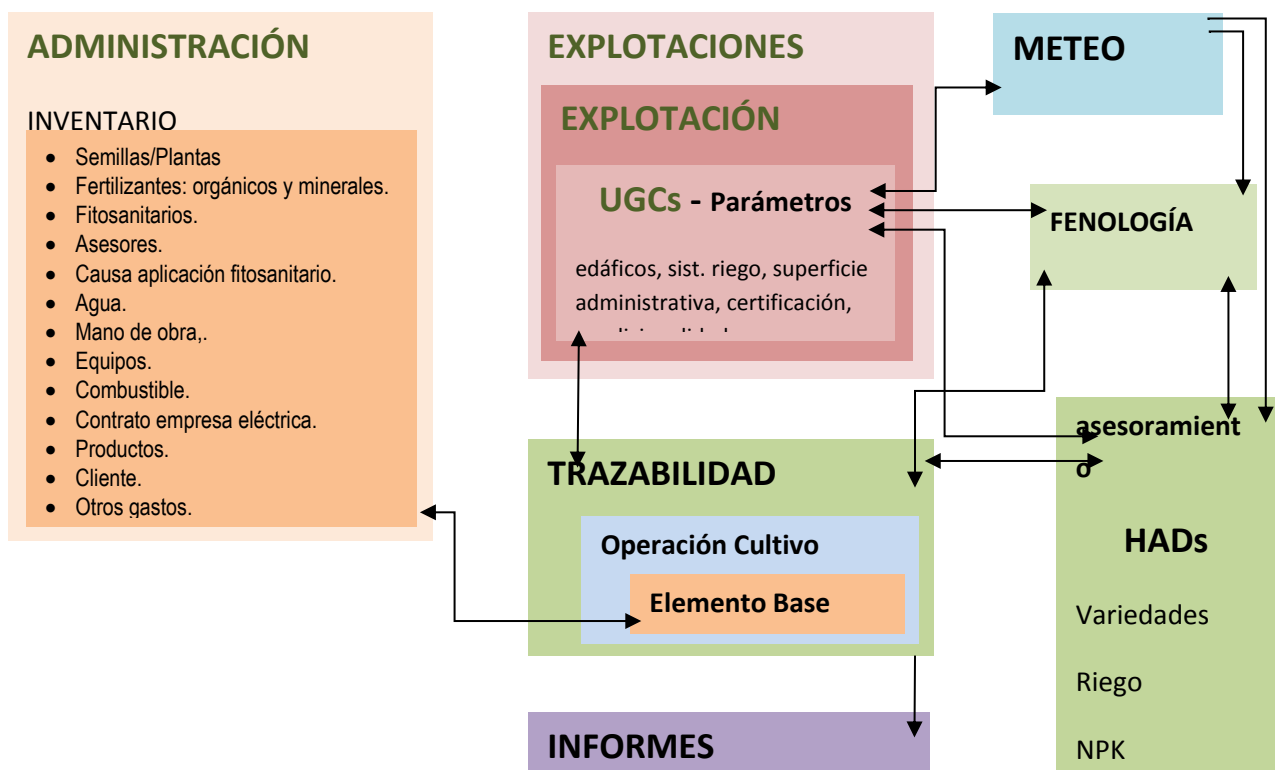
ADMINISTRACIÓN

INVENTARIO

- Semillas/Plantas
- Fertilizantes: orgánicos y minerales.
- Fitosanitarios.
- Asesores.
- Causa aplicación fitosanitario.
- Agua.
- Mano de obra,.
- Equipos.
- Combustible.
- Contrato empresa eléctrica.
- Productos.
- Cliente.
- Otros gastos.

EXPLOTACIONES

EXPLOTACIÓN

UGCs - Parámetros

edáficos, sist. riego, superficie administrativa, certificación, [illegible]

METEO

FENOLOGÍA

TRAZABILIDAD

Operación Cultivo

Elemento Base

INFORMES

asesoramient o

HADs

Variedades

Riego

NPK